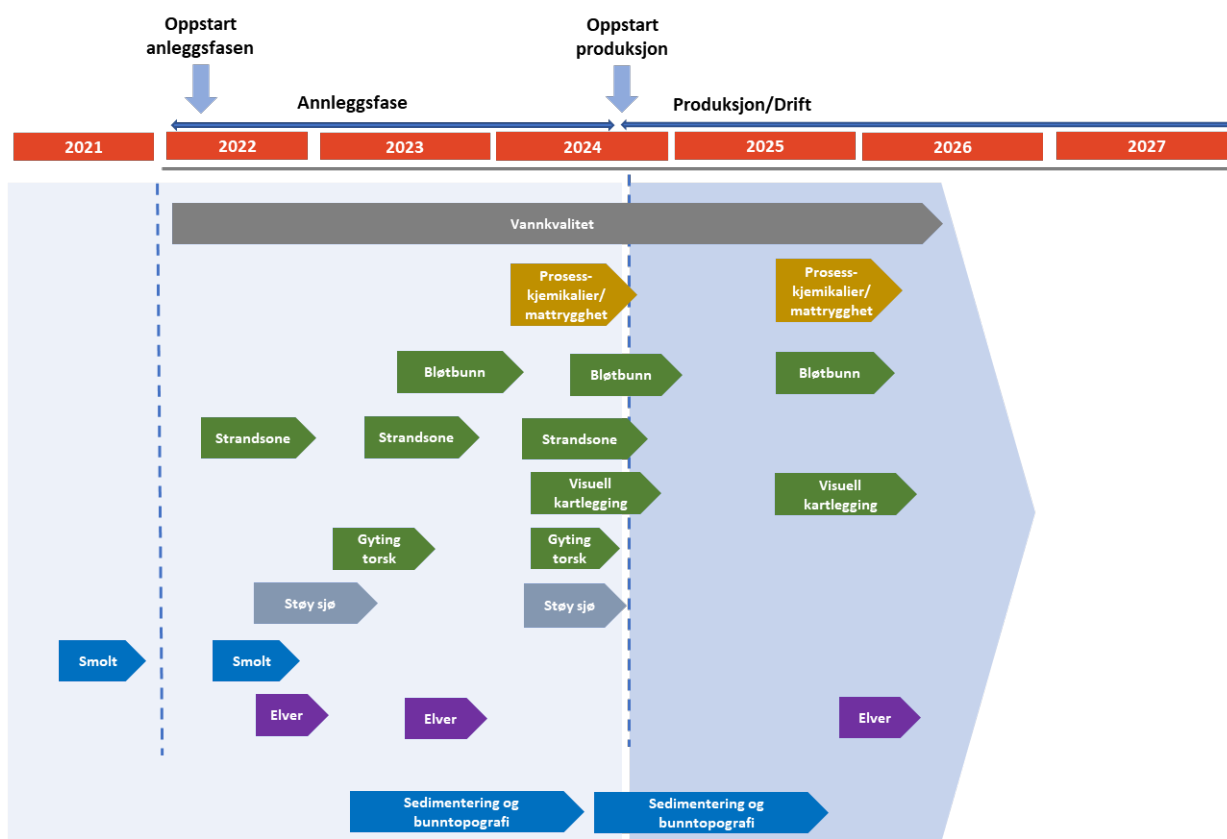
Oppstart anleggsfasen

Oppstart produksjon

Annleggsfase

Produksjon/Drift

2021

2022

2023

2024

2025

2026

2027

Vannkvalitet

Prosess-kjemikalier/mattrygghet

Prosess-kjemikalier/mattrygghet

Bløtbunn

Bløtbunn

Bløtbunn

Strandsone

Strandsone

Strandsone

Visuell kartlegging

Visuell kartlegging

Gyting torsk

Gyting torsk

Støy sjø

Støy sjø

Smolt

Smolt

Elver

Elver

Elver

Sedimentering og bunntopografi

Sedimentering og bunntopografi